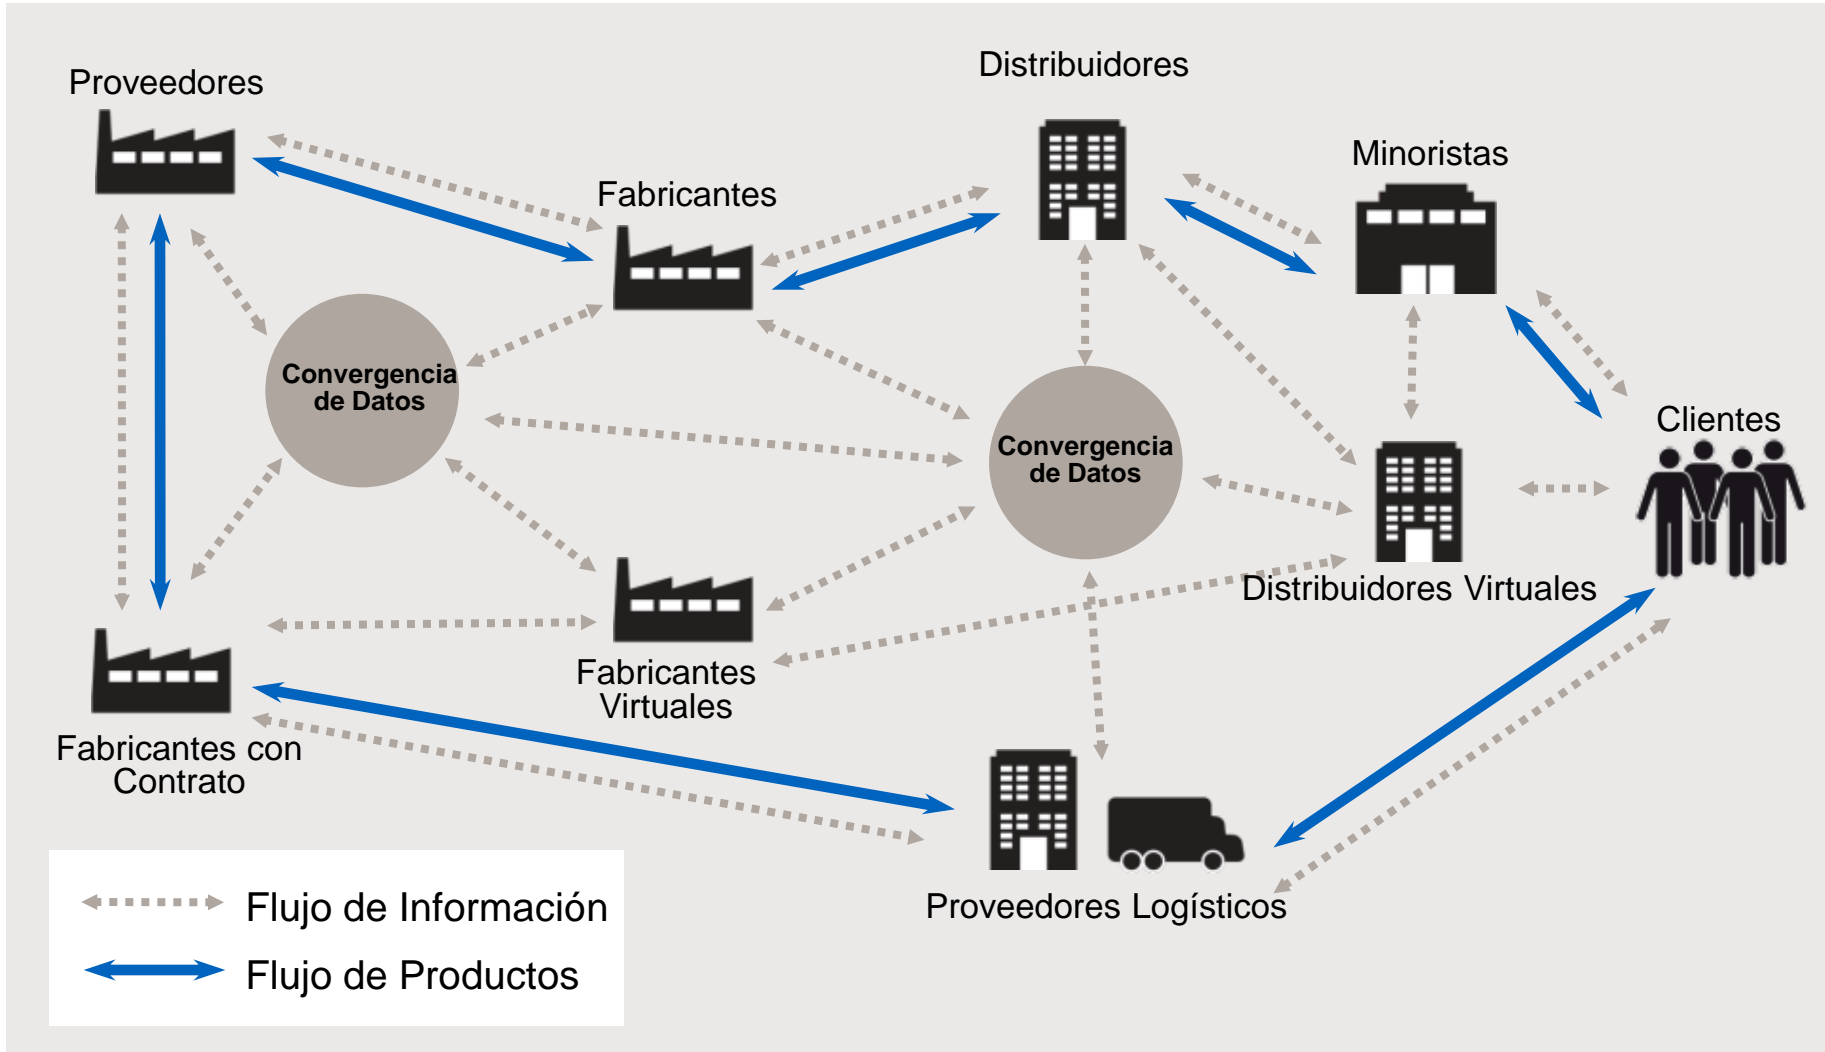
Proveedores

Distribuidores

Fabricantes

Minoristas

Convergencia de Datos

Convergencia de Datos

Clientes

Distribuidores Virtuales

Fabricantes Virtuales

Fabricantes con Contrato

Proveedores Logísticos

Flujo de Información

Flujo de Productos